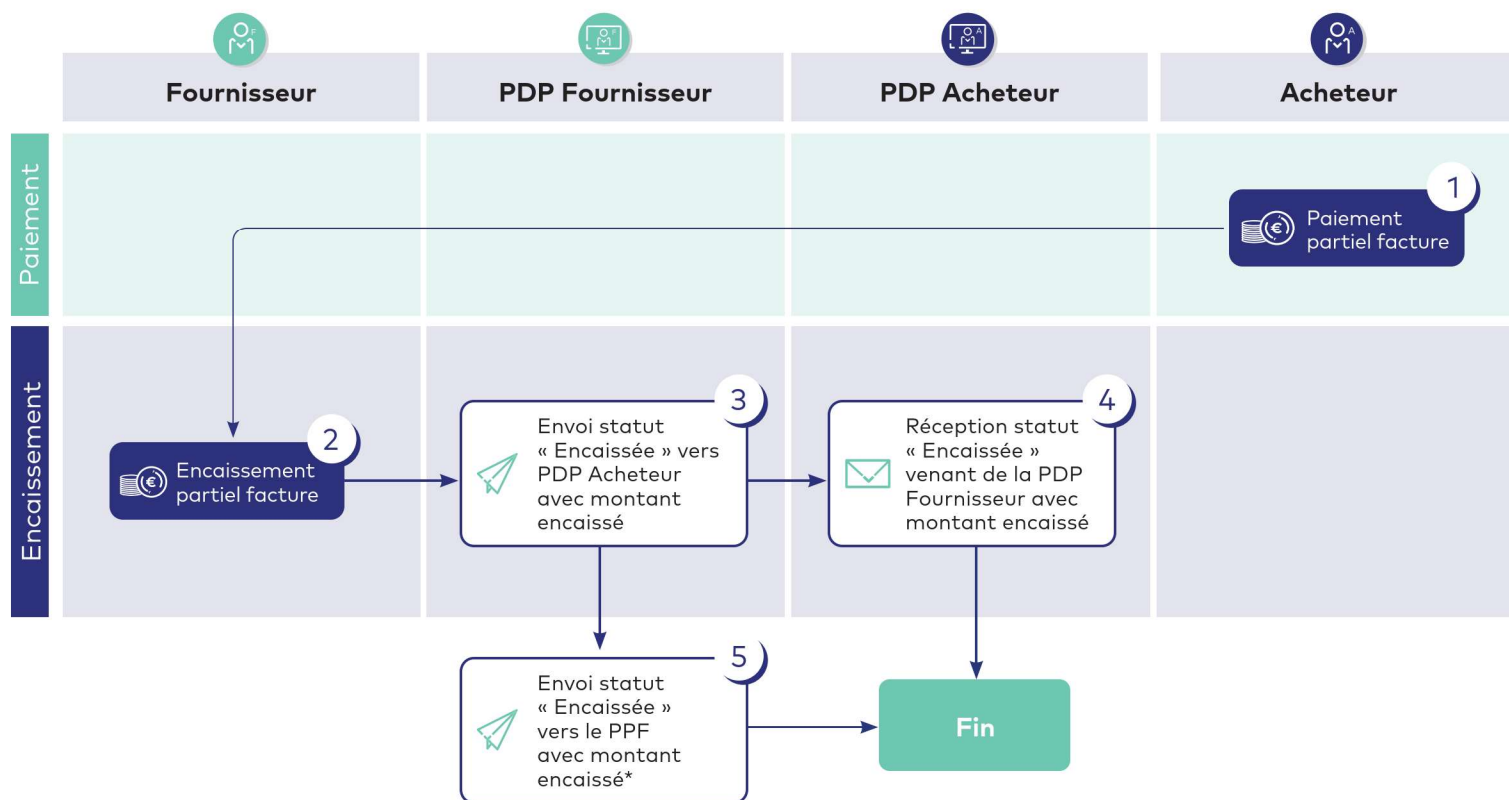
Fournisseur

PDP Fournisseur

PDP Acheteur

Acheteur

Paiement

Encaissement

1
Paiement partiel facture

2
Encaissement partiel facture

3
Envoi statut « Encaissée » vers PDP Acheteur avec montant encaissé

4
Réception statut « Encaissée » venant de la PDP Fournisseur avec montant encaissé

5
Envoi statut « Encaissée » vers le PPF avec montant encaissé*

Fin